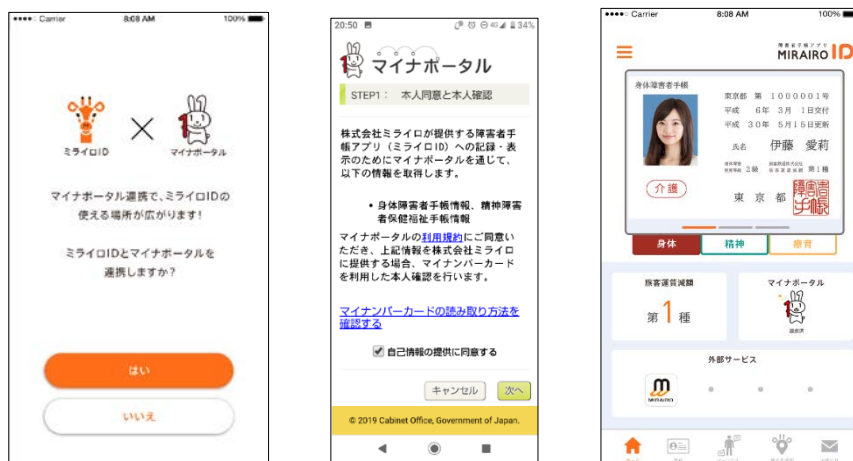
Carrier 8:08 AM 100%

ミライロID

マイナポータル

マイナポータル連携で、ミライロIDの使える場所が広がります!

ミライロIDとマイナポータルを連携しますか?

はい

いいえ

20:50 34%

マイナポータル

STEP1: 本人同意と本人確認

株式会社ミライロが提供する障害者手帳アプリ(ミライロID)への記録・表示のためにマイナポータルを通じて、以下の情報を取得します。

• 身体障害者手帳情報、精神障害者保健福祉手帳情報

マイナポータルの利用規約にご同意いただき、上記情報を株式会社ミライロに提供する場合、マイナンバーカードを利用した本人確認を行います。

マイナンバーカードの読み取り方法を確認する

自己情報の提供に同意する

キャンセル 次へ

© 2019 Cabinet Office, Government of Japan.

Carrier 8:08 AM 100%

MIRAIRO ID

身体障害者手帳

東京都 第 1000001号
平成 6年 3月 1日交付
平成 30年 5月15日更新

氏名 伊藤 愛莉

2級 第1種

介護

東京都

身体 精神 療育

旅客運賃減額

第1種

マイナポータル

外部サービス

MIRAIRO